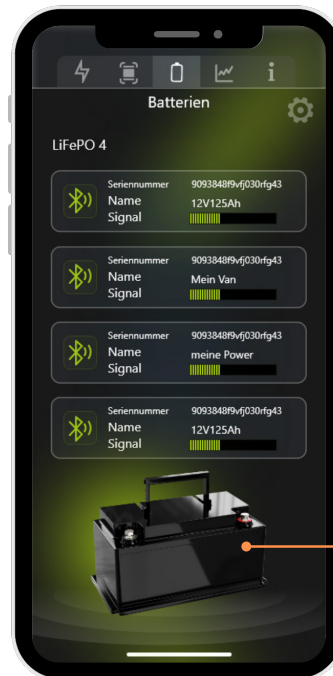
Batterien

LiFePO 4

Seriennummer 9093848f9vfj030rfg43
Name 12V125Ah
Signal

Seriennummer 9093848f9vfj030rfg43
Name Mein Van
Signal

Seriennummer 9093848f9vfj030rfg43
Name meine Power
Signal

Seriennummer 9093848f9vfj030rfg43
Name 12V125Ah
Signal